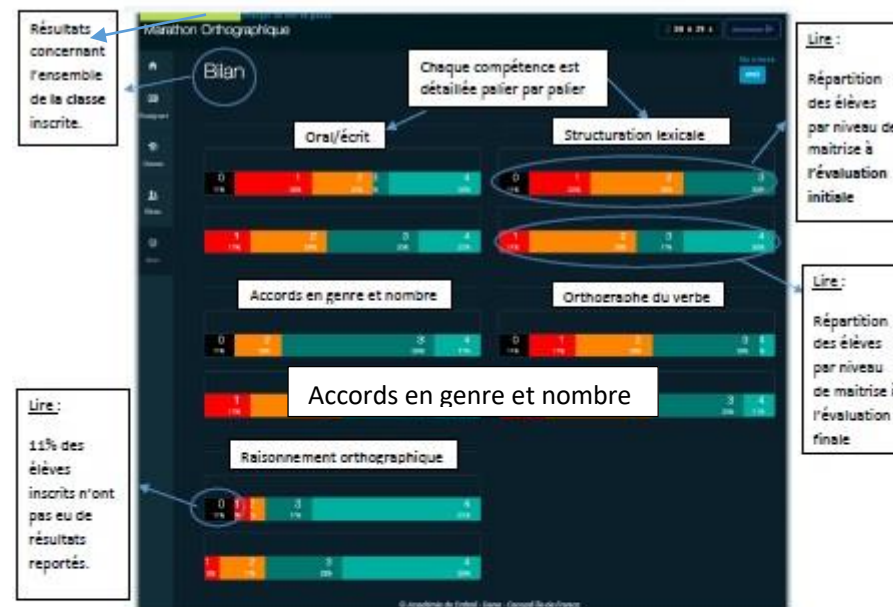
Résultats concernant l'ensemble de la classe inscrite.

Marathon Orthographique

Bilan

Chaque compétence est détaillée palier par palier

Oral/écrit

Structuration lexicale

Lire :

Répartition des élèves par niveau de maitrise à l'évaluation initiale

0 1 2 3 4

1 2 3 4

0 1 2 3

1 2 3 4

Accords en genre et nombre

Orthographe du verbe

Lire :

Répartition des élèves par niveau de maitrise à l'évaluation finale

0 2 3 4

0 1 2 3

Accords en genre et nombre

3 4

Lire :

11% des élèves inscrits n'ont pas eu de résultats reportés.

Raisonnement orthographique

0 3 4

11%

1 2 3 4